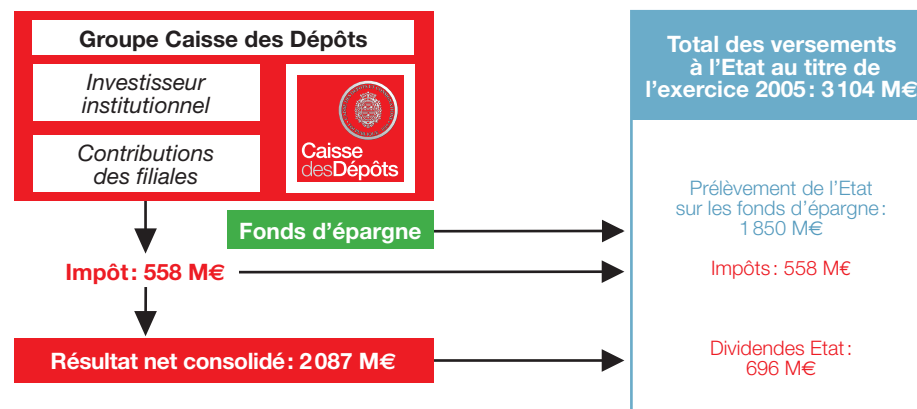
Groupe Caisse des Dépôts

Investisseur institutionnel

Contributions des filiales

Caisse desDépôts

Fonds d'épargne

Impôt: 558 M€

Résultat net consolidé: 2087 M€

Total des versements à l'Etat au titre de l'exercice 2005: 3104 M€

Prélèvement de l'Etat sur les fonds d'épargne: 1850 M€

Impôts: 558 M€

Dividendes Etat: 696 M€